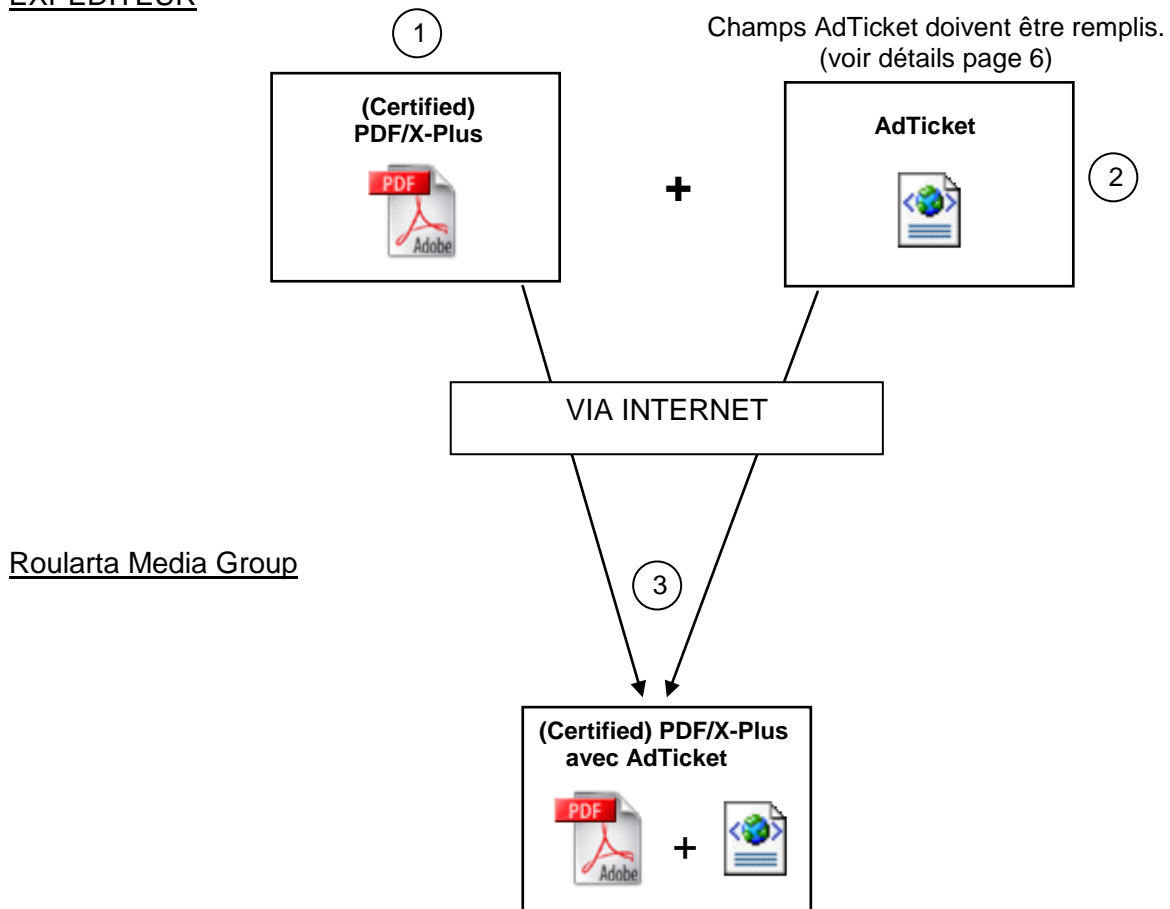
EXPEDITEUR

1

(Certified)
PDF/X-Plus

PDF

Adobe

+

Champs AdTicket doivent être remplis.
(voir détails page 6)

AdTicket

2

VIA INTERNET

Roularta Media Group

3

(Certified) PDF/X-Plus
avec AdTicket

PDF

Adobe

+